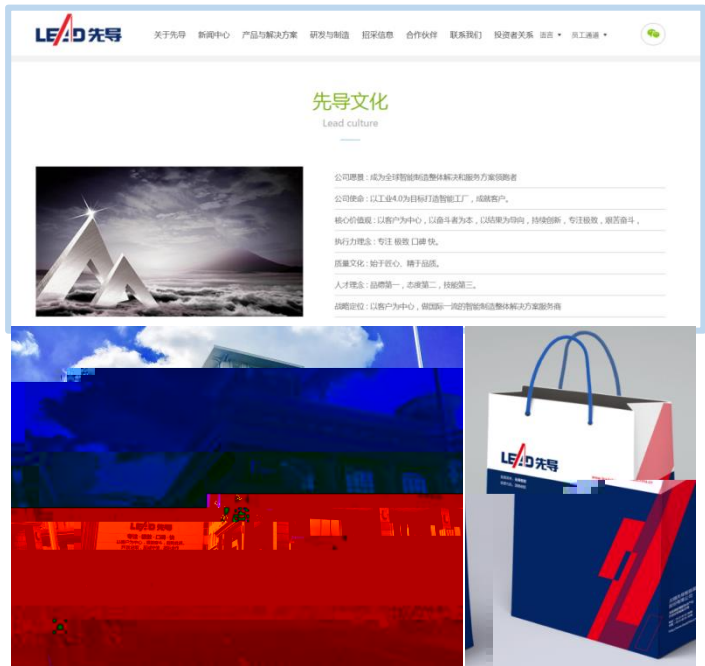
LEAD 先导

关于先导 新闻中心 产品与解决方案 研发与制造 招采信息 合作伙伴 联系我们 投资者关系 语言 员工通道

先导文化

Lead culture

公司愿景：成为全球智能制造整体解决和服务方案领跑者

公司使命：以工业4.0为目标打造智能工厂，成就客户。

核心价值观：以客户为中心，以奋斗者为本，以结果为导向，持续创新，专注极致，艰苦奋斗，

执行力理念：专注 极致 口碑 快。

质量文化：始于匠心，精于品质。

人才理念：品德第一，态度第二，技能第三。

战略定位：以客户为中心，做国际一流的智能制造整体解决方案服务商

LEAD 先导